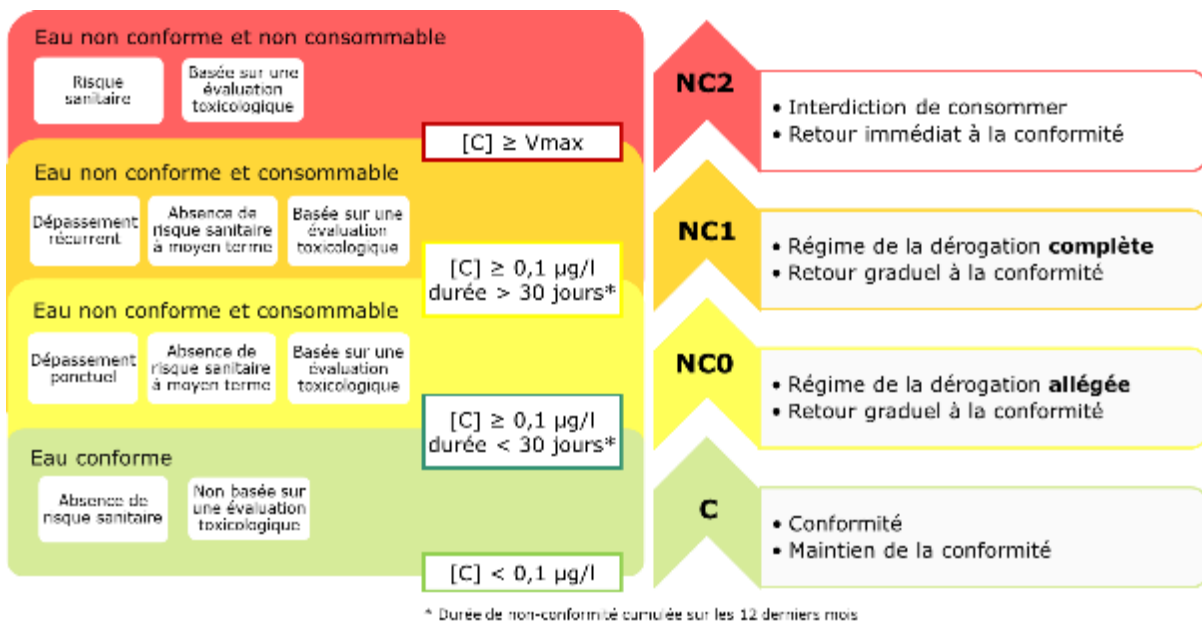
Eau non conforme et non consommable

Risque sanitaire

Basée sur une évaluation toxicologique

[C] ≥ Vmax

Eau non conforme et consommable

Dépassement récurrent

Absence de risque sanitaire à moyen terme

Basée sur une évaluation toxicologique

[C] ≥ 0,1 µg/l durée > 30 jours*

Eau non conforme et consommable

Dépassement ponctuel

Absence de risque sanitaire à moyen terme

Basée sur une évaluation toxicologique

[C] ≥ 0,1 µg/l durée < 30 jours*

Eau conforme

Absence de risque sanitaire

Non basée sur une évaluation toxicologique

[C] < 0,1 µg/l

NC2

• Interdiction de consommer
• Retour immédiat à la conformité

NC1

• Régime de la dérogation **complète**
• Retour graduel à la conformité

NC0

• Régime de la dérogation **allégée**
• Retour graduel à la conformité

C

• Conformité
• Maintien de la conformité

* Durée de non-conformité cumulée sur les 12 derniers mois